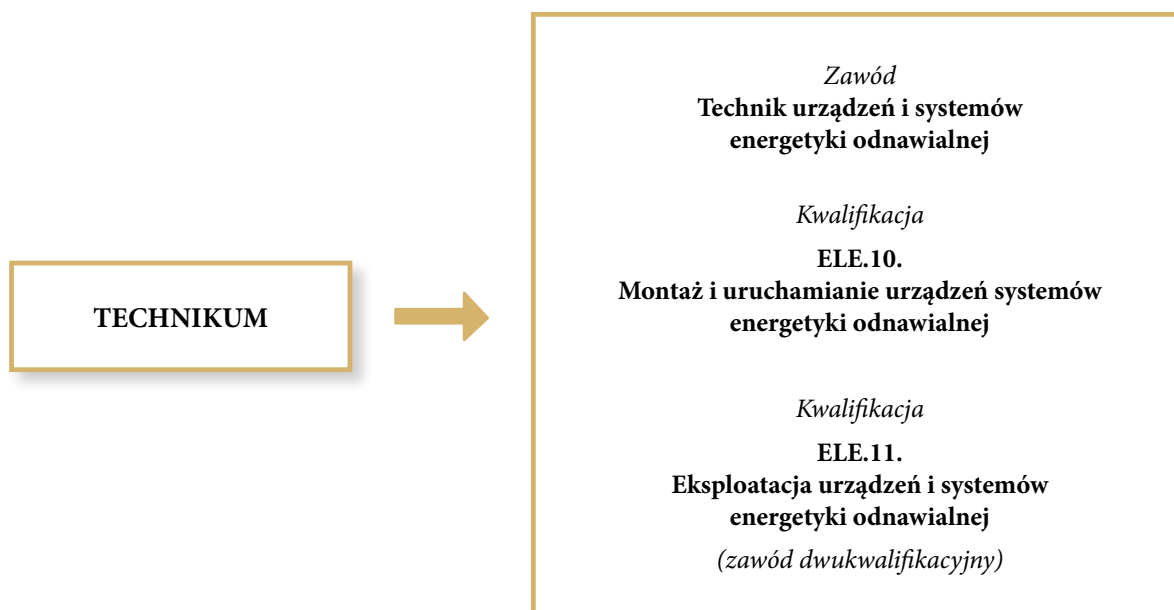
TECHNIKUM

Zawód
Technik urządzeń i systemów energetyki odnawialnej

Kwalifikacja

ELE.10.
Montaż i uruchamianie urządzeń systemów energetyki odnawialnej

Kwalifikacja

ELE.11.
Eksploatacja urządzeń i systemów energetyki odnawialnej

(zawód dwukwalifikacyjny)